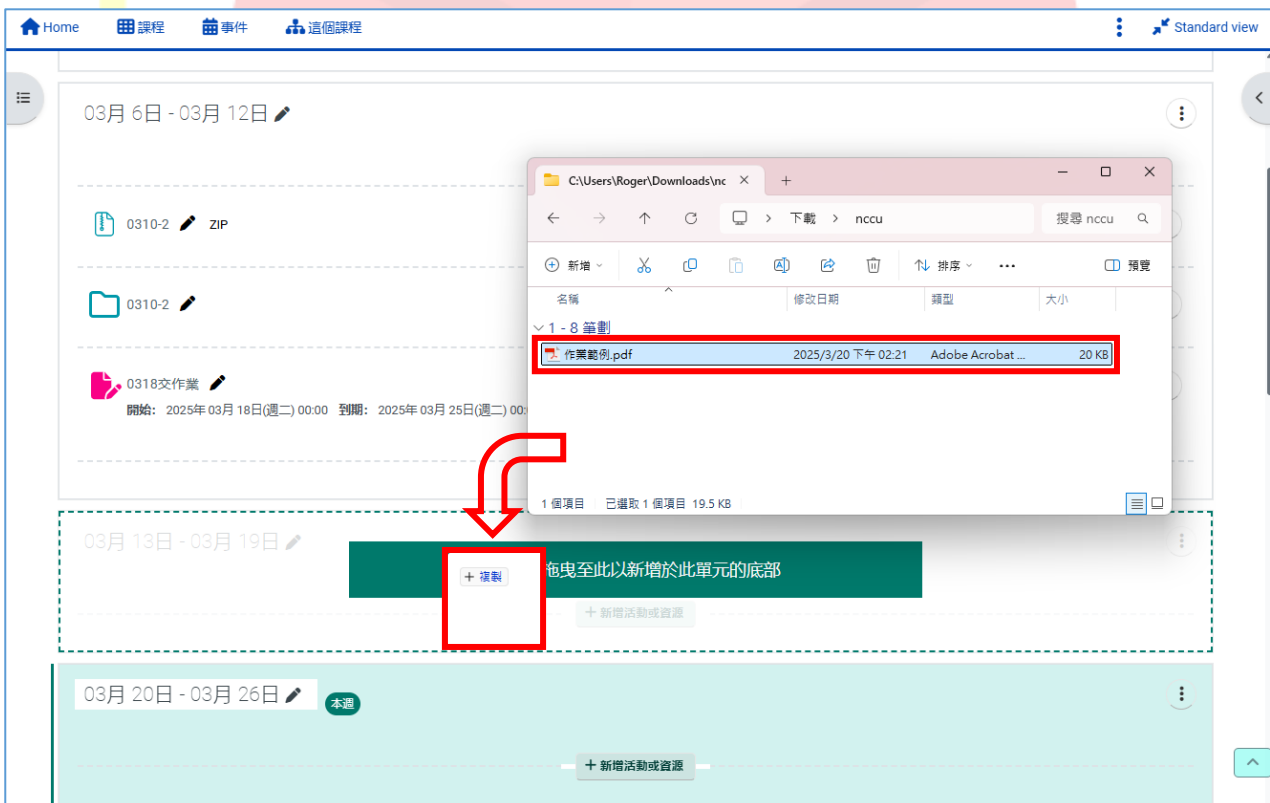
Home 課程 事件 這個課程 Standard view

03月 6日 - 03月 12日

0310-2 ZIP

0310-2

0318交作業
開始: 2025年 03月 18日(週二) 00:00 到期: 2025年 03月 25日(週二) 00:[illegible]

C:\Users\Roger\Downloads\nc
下載 > nccu
搜尋 nccu
新增 排序 預覽
名稱 修改日期 類型 大小
1 - 8 筆劃
作業範例.pdf 2025/3/20 下午 02:21 Adobe Acrobat ... 20 KB
1 個項目 已選取 1 個項目 19.5 KB

03月 13日 - 03月 19日
+ 複製 拖曳至此以新增於此單元的底部
+ 新增活動或資源

03月 20日 - 03月 26日 本週
+ 新增活動或資源